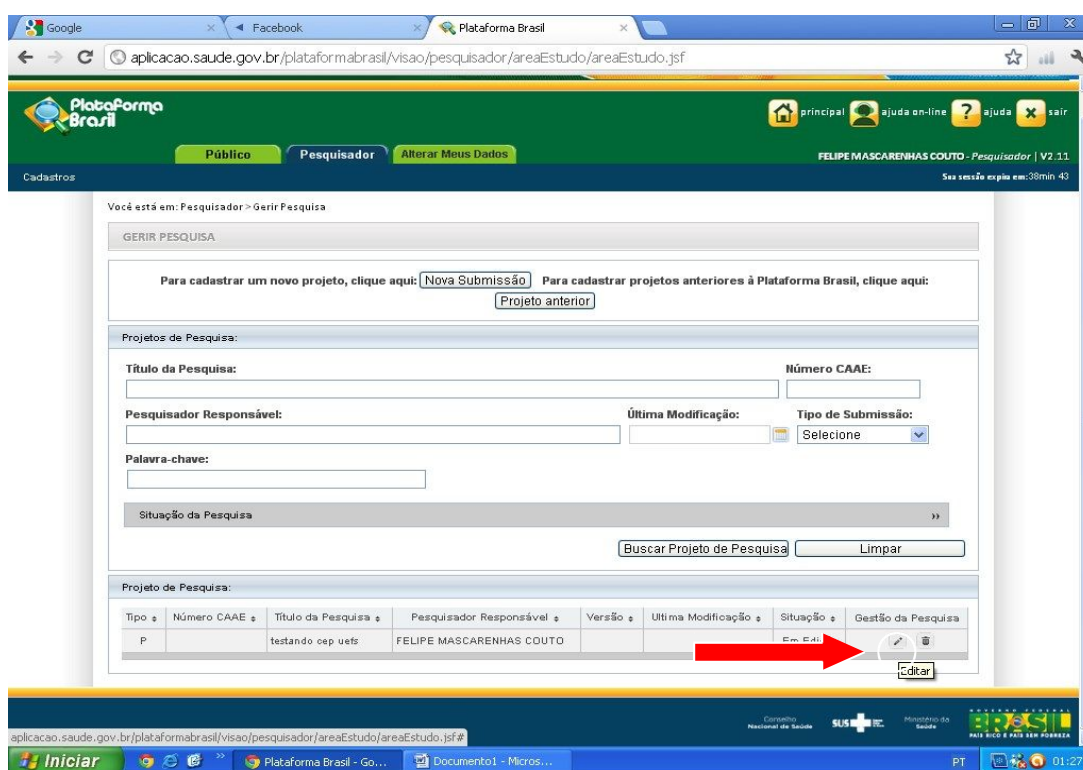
Google × Facebook × Plataforma Brasil ×

aplicacao.saude.gov.br/plataformabrasil/visao/pesquisador/areaEstudo/areaEstudo.jsf

Plataforma Brasil

principal ajuda on-line ajuda sair

Público Pesquisador Alterar Meus Dados

FELIPE MASCARENHAS COUTO - Pesquisador | V2.11

Cadastros

Sua sessão expira em:38min 43

Você está em: Pesquisador > Gerir Pesquisa

GERIR PESQUISA

Para cadastrar um novo projeto, clique aqui: Nova Submissão Para cadastrar projetos anteriores à Plataforma Brasil, clique aqui: Projeto anterior

Projetos de Pesquisa:

Título da Pesquisa:

Número CAAE:

Pesquisador Responsável:

Última Modificação:

Tipo de Submissão:

Selecione

Palavra-chave:

Situação da Pesquisa

Buscar Projeto de Pesquisa Limpar

Projeto de Pesquisa:

| Tipo | Número CAAE | Título da Pesquisa | Pesquisador Responsável | Versão | Ultima Modificação | Situação | Gestão da Pesquisa |
|---|---|---|---|---|---|---|---|
| P | | testando cep uefs | FELIPE MASCARENHAS COUTO | | | Em Edi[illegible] | |

Editar

aplicacao.saude.gov.br/plataformabrasil/visao/pesquisador/areaEstudo/areaEstudo.jsf#

Conselho Nacional de Saúde SUS Ministério da Saúde BRASIL PAÍS RICO É PAÍS SEM POBREZA

Iniciar Plataforma Brasil - Go... Documento1 - Micros... PT 01:27